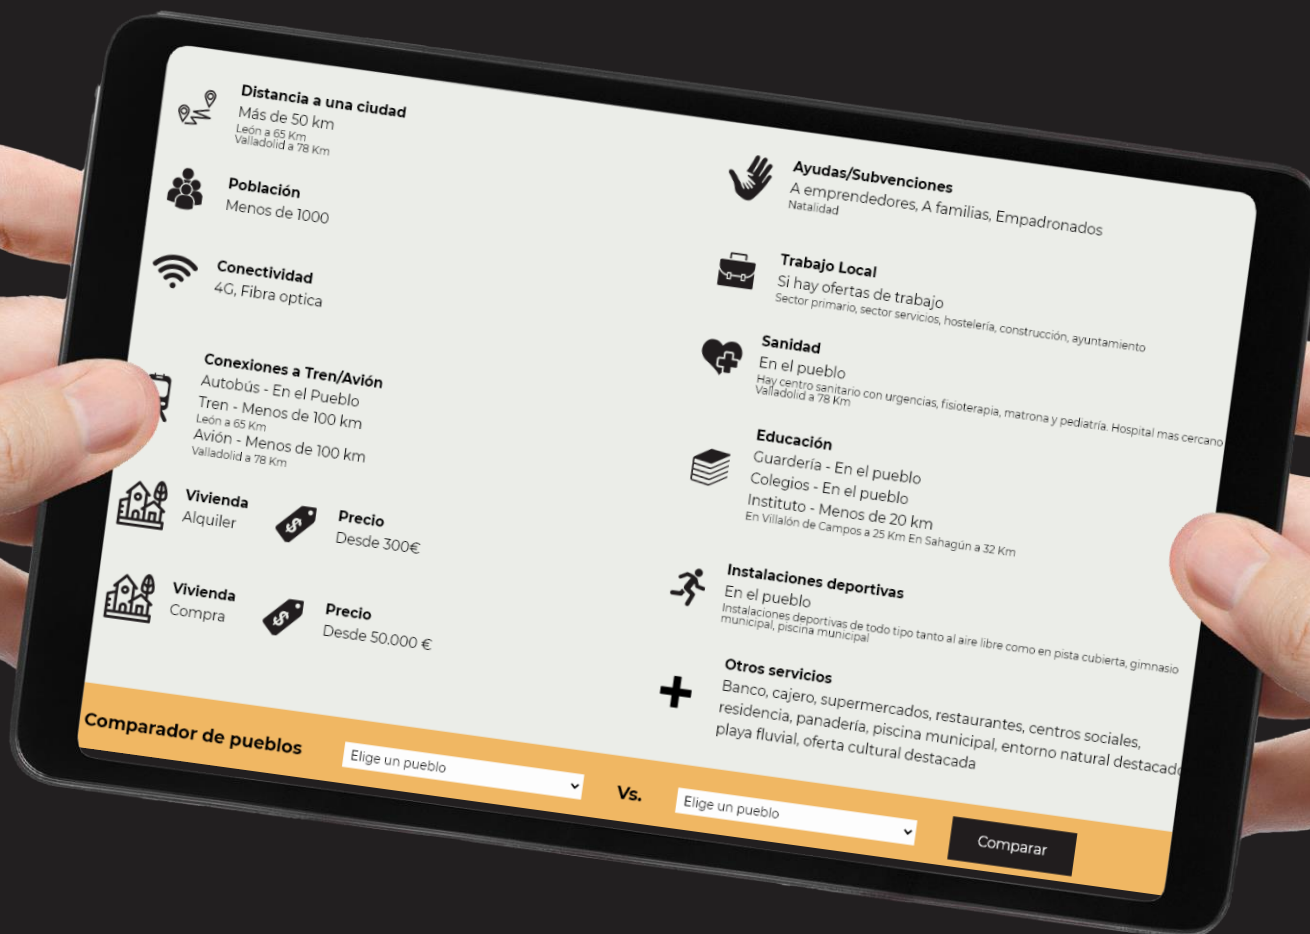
Distancia a una ciudad
Más de 50 km
León a 65 Km
Valladolid a 78 Km

Población
Menos de 1000

Conectividad
4G, Fibra optica

Conexiones a Tren/Avión
Autobús - En el Pueblo
Tren - Menos de 100 km
León a 65 Km
Avión - Menos de 100 km
Valladolid a 78 Km

Vivienda
Alquiler

Precio
Desde 300€

Vivienda
Compra

Precio
Desde 50.000 €

Ayudas/Subvenciones
A emprendedores, A familias, Empadronados
Natalidad

Trabajo Local
Si hay ofertas de trabajo
Sector primario, sector servicios, hostelería, construcción, ayuntamiento

Sanidad
En el pueblo
Hay centro sanitario con urgencias, fisioterapia, matrona y pediatría. Hospital mas cercano
Valladolid a 78 Km

Educación
Guardería - En el pueblo
Colegios - En el pueblo
Instituto - Menos de 20 km
En Villalón de Campos a 25 Km En Sahagún a 32 Km

Instalaciones deportivas
En el pueblo
Instalaciones deportivas de todo tipo tanto al aire libre como en pista cubierta, gimnasio municipal, piscina municipal

Otros servicios
Banco, cajero, supermercados, restaurantes, centros sociales, residencia, panadería, piscina municipal, entorno natural destacad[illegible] playa fluvial, oferta cultural destacada

Comparador de pueblos
Elige un pueblo
Vs.
Elige un pueblo
Comparar